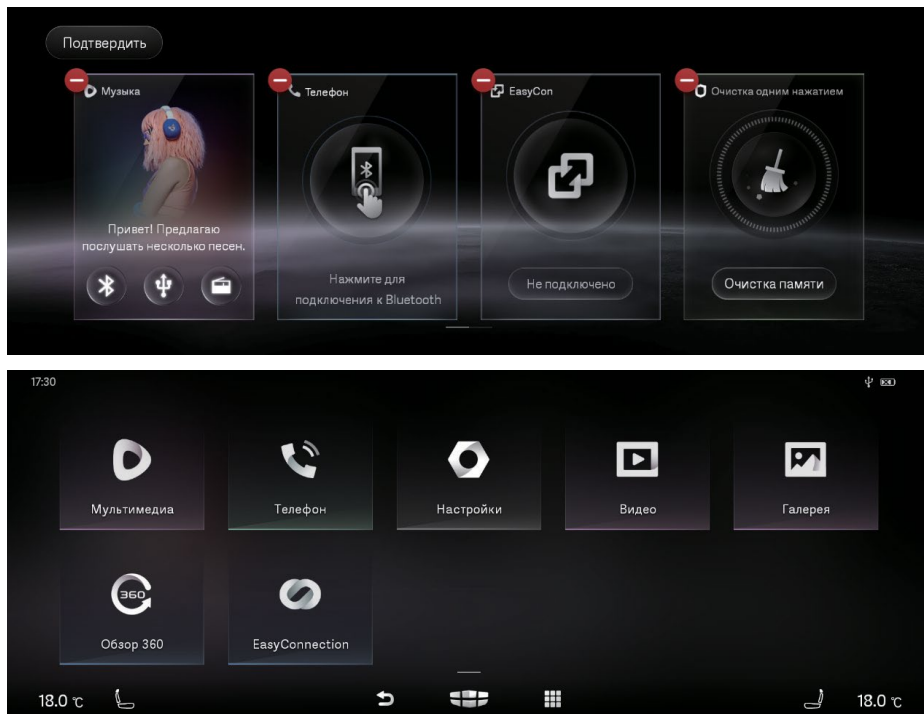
Подтвердить

Музыка

Привет! Предлагаю послушать несколько песен.

Телефон

Нажмите для подключения к Bluetooth

EasyCon

Не подключено

Очистка одним нажатием

Очистка памяти

17:30

Мультимедиа

Телефон

Настройки

Видео

Галерея

360

Обзор 360

EasyConnection

18.0 ℃

18.0 ℃